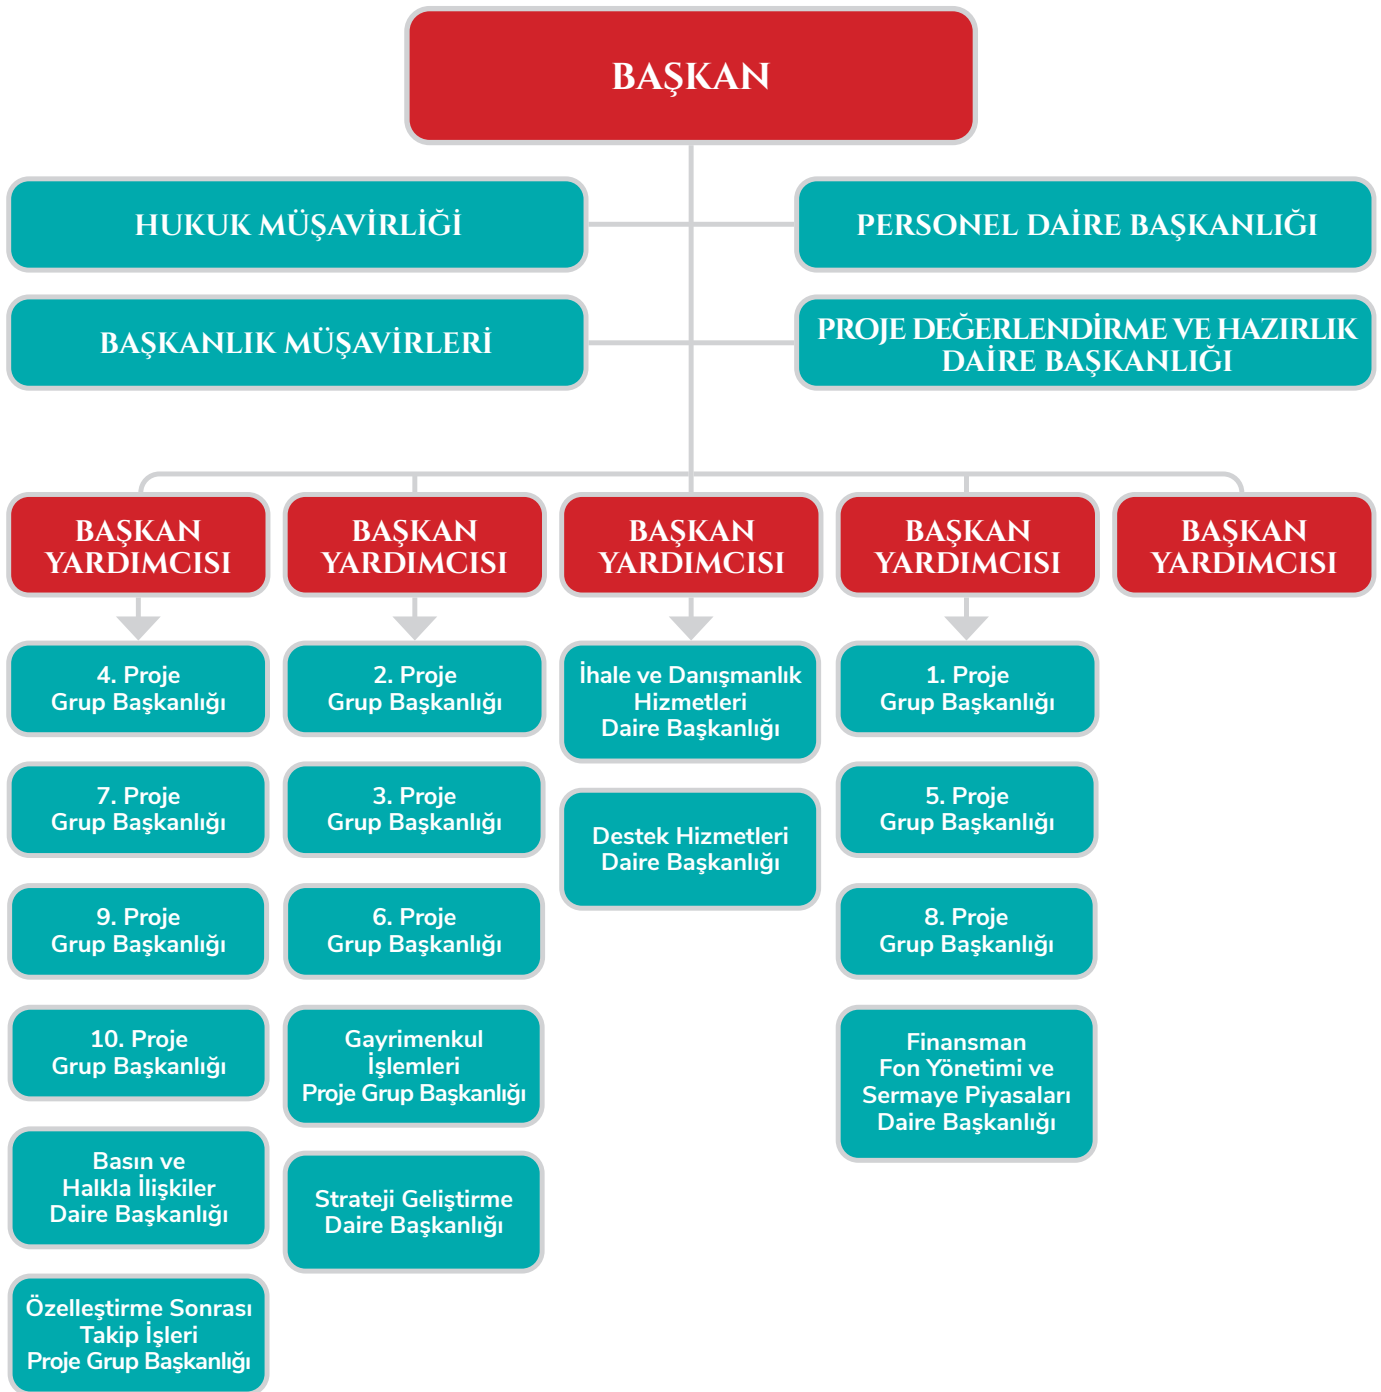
BAŞKAN

HUKUK MÜŞAVİRLİĞİ

PERSONEL DAİRE BAŞKANLIĞI

BAŞKANLIK MÜŞAVİRLERİ

PROJE DEĞERLENDİRME VE HAZIRLIK DAİRE BAŞKANLIĞI

BAŞKAN YARDIMCISI

4. Proje Grup Başkanlığı

7. Proje Grup Başkanlığı

9. Proje Grup Başkanlığı

10. Proje Grup Başkanlığı

Basın ve Halkla İlişkiler Daire Başkanlığı

Özelleştirme Sonrası Takip İşleri Proje Grup Başkanlığı

BAŞKAN YARDIMCISI

2. Proje Grup Başkanlığı

3. Proje Grup Başkanlığı

6. Proje Grup Başkanlığı

Gayrimenkul İşlemleri Proje Grup Başkanlığı

Strateji Geliştirme Daire Başkanlığı

BAŞKAN YARDIMCISI

İhale ve Danışmanlık Hizmetleri Daire Başkanlığı

Destek Hizmetleri Daire Başkanlığı

BAŞKAN YARDIMCISI

1. Proje Grup Başkanlığı

5. Proje Grup Başkanlığı

8. Proje Grup Başkanlığı

Finansman Fon Yönetimi ve Sermaye Piyasaları Daire Başkanlığı

BAŞKAN YARDIMCISI